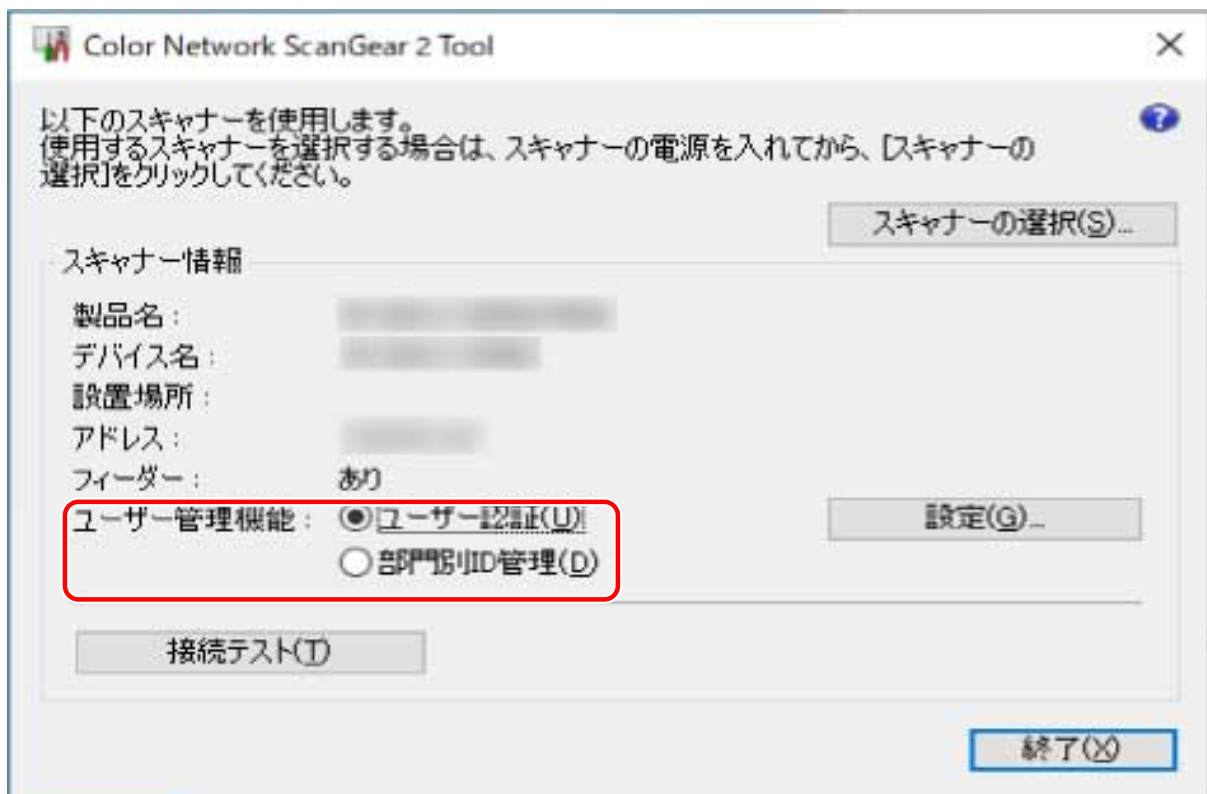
Color Network ScanGear 2 Tool

以下のスキャナーを使用します。
使用するスキャナーを選択する場合は、スキャナーの電源を入れてから、[スキャナーの選択]をクリックしてください。

スキャナーの選択(S)...

スキャナー情報

製品名：
デバイス名：
設置場所：
アドレス：
フィーダー： あり
ユーザー管理機能： ユーザー認証(U)
部門別ID管理(D)

設定(G)...

接続テスト(T)

終了(X)